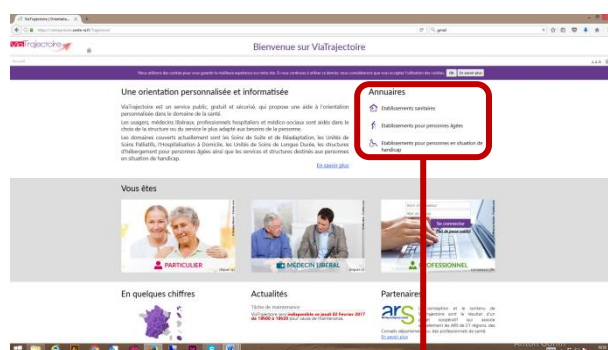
ViaTrajectoire
Bienvenue sur ViaTrajectoire

Une orientation personnalisée et informatisée

ViaTrajectoire est un service public, gratuit et sécurisé, qui propose une aide à l'orientation personnalisée dans le domaine de la santé.

Les usagers, médecins libéraux, professionnels hospitaliers et médico-sociaux sont aidés dans le choix de la structure ou du service le plus adapté aux besoins de la personne.

Les domaines couverts actuellement sont les Soins de Suite et de Réadaptation, les Unités de Soins Palliatifs, l'Hospitalisation à Domicile, les Unités de Soins de Longue Durée, les structures d'hébergement pour personnes âgées ainsi que les services et structures destinés aux personnes en situation de handicap.

En savoir plus

Annuaires
Etablissements sanitaires
Etablissements pour personnes âgées
Etablissements pour personnes en situation de handicap

Vous êtes
PARTICULIER
MÉDECIN LIBÉRAL
PROFESSIONNEL
Se connecter

En quelques chiffres

Actualités
Tâche de maintenance
ViaTrajectoire sera indisponible ce jeudi 02 Février 2017 de 18h00 à 19h30 pour cause de maintenance.

Partenaires
ars
En savoir plus